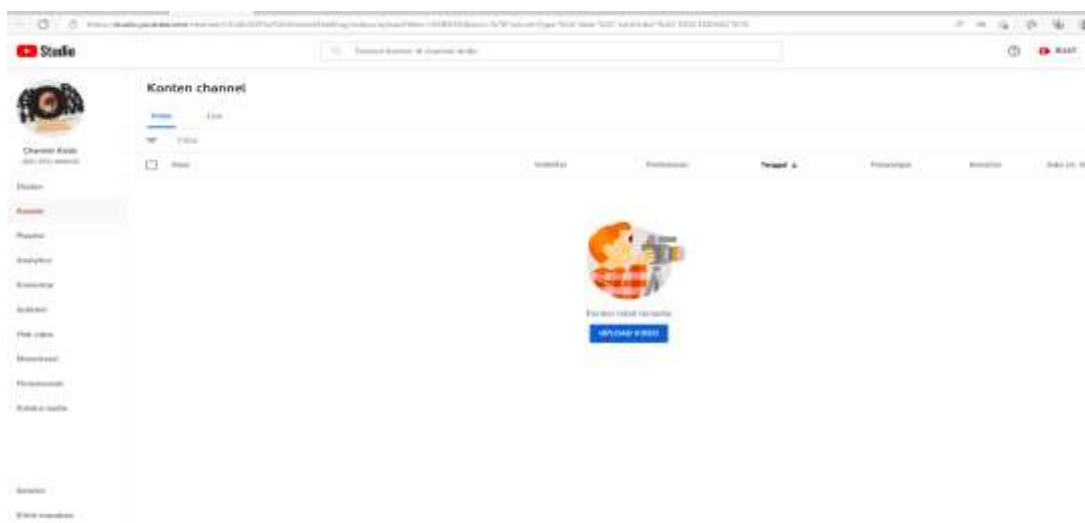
Studio

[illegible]

Konten channel

Video Live

Filter

Video Visibilitas Pembatasan Tanggal Penayangan Komentar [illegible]

Channel Anda

Dasbor

Konten

Playlist

Analytics

Komentar

Subtitel

Hak cipta

Monetisasi

Penyesuaian

Koleksi audio

Setelan

Kirim masukan

Tidak ada konten

UPLOAD VIDEO

BUAT